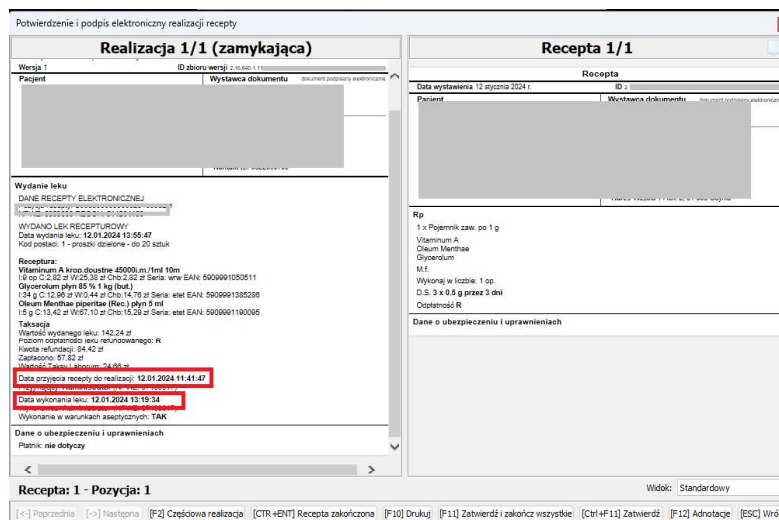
Potwierdzenie i podpis elektroniczny realizacji recepty

Realizacja 1/1 (zamykająca)

Wersja 1 ID zbioru wersji 2.16.840.1.11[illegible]

Pacjent

Wystawca dokumentu dokument podpisany elektronicznie

Wydanie leku

DANE RECEPTY ELEKTRONICZNEJ

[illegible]

WYDANO LEK RECEPTUROWY
Data wydania leku: 12.01.2024 13:55:47
Kod postaci: 1 - proszki dzielone - do 20 sztuk

Receptura:
Vitaminum A krop.doustne 45000j.m./1ml 10m
I:9 op C:2,82 zł W:25,38 zł Chb:2,82 zł Seria: wrw EAN: 5909991050511
Glycerolum płyn 85 % 1 kg (but.)
I:34 g C:12,96 zł W:0,44 zł Chb:14,76 zł Seria: etet EAN: 5909991385286
Oleum Menthae piperitae (Rec.) płyn 5 ml
I:5 g C:13,42 zł W:67,10 zł Chb:15,29 zł Seria: etet EAN: 5909991190095

Taksacja
Wartość wydanego leku: 142,24 zł
Poziom odpłatności leku refundowanego: R
Kwota refundacji: 84,42 zł
Zapłacono: 57,82 zł
Wartość Taksy Laborum: 24,66 zł
Data przyjęcia recepty do realizacji: 12.01.2024 11:41:47
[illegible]
Data wykonania leku: 12.01.2024 13:19:34
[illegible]
Wykonanie w warunkach aseptycznych: TAK

Dane o ubezpieczeniu i uprawnieniach
Płatnik: nie dotyczy

Recepta 1/1

Recepta
Data wystawienia 12 stycznia 2024 r. ID
Pacjent
Wystawca dokumentu dokument podpisany elektronicznie

Rp
1 x Pojemnik zaw. po 1 g
Vitaminum A
Oleum Menthae
Glycerolum
M.f.
Wykonaj w liczbie: 1 op.
D.S. 3 x 0.5 g przez 3 dni
Odpłatność R

Dane o ubezpieczeniu i uprawnieniach

Recepta: 1 - Pozycja: 1

Widok: Standardowy

[<-] Poprzednia [->] Następna [F2] Częściowa realizacja [CTR+ENT] Recepta zakończona [F10] Drukuj [F11] Zatwierdź i zakończ wszystkie [Ctrl+F11] Zatwierdź [F12] Adnotacje [ESC] Wró